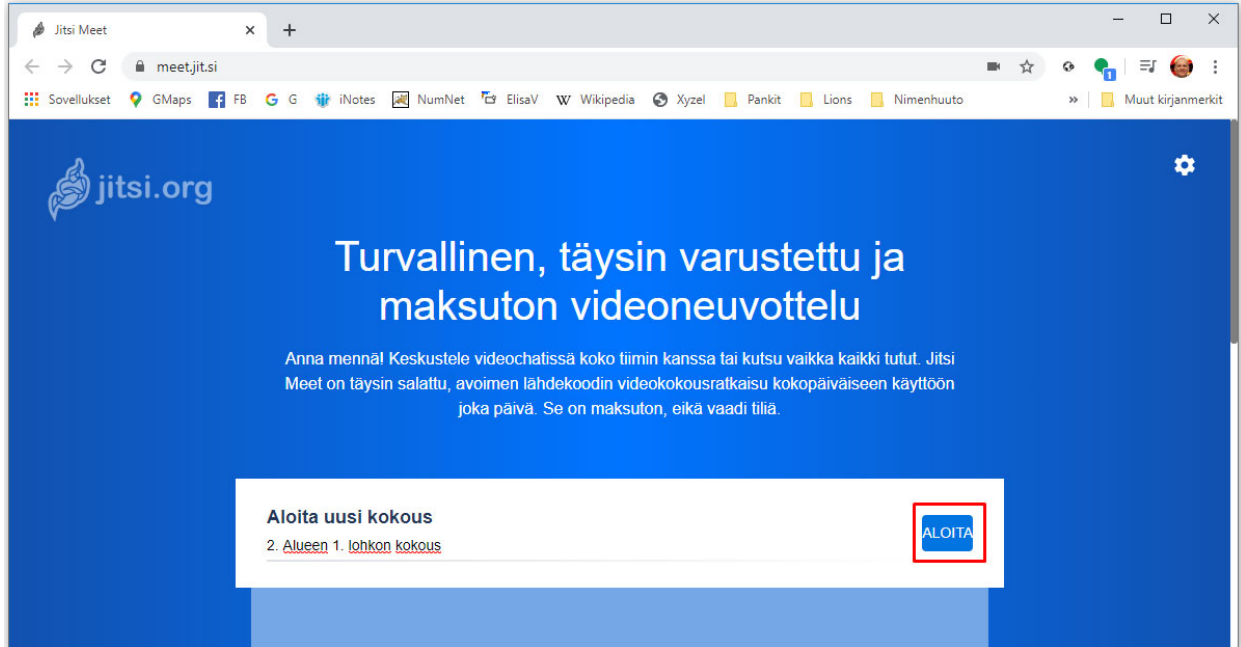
Jitsi Meet

meet.jit.si

Sovellukset GMaps FB G iNotes NumNet ElisaV Wikipedia Xyzel Pankit Lions Nimenhuuto » Muut kirjanmerkit

jitsi.org

Turvallinen, täysin varustettu ja maksuton videoneuvottelu

Anna mennä! Keskustele videochatissä koko tiimin kanssa tai kutsu vaikka kaikki tutut. Jitsi Meet on täysin salattu, avoimen lähdekoodin videokokousratkaisu kokopäiväiseen käyttöön joka päivä. Se on maksuton, eikä vaadi tiliä.

Aloita uusi kokous

2. Alueen 1. lohkon kokous

ALOITA